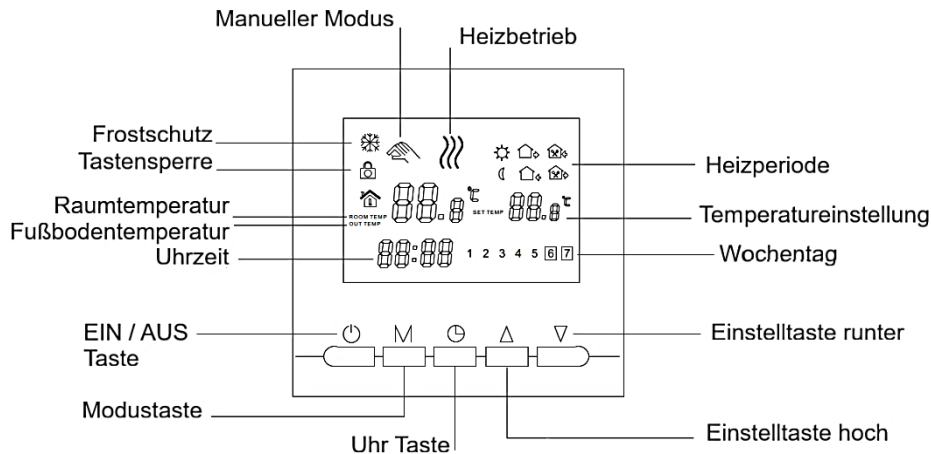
Manueller Modus

Heizbetrieb

Frostschutz

Tastensperre

Heizperiode

Raumtemperatur

Fußbodentemperatur

Uhrzeit

ROOM TEMP

OUT TEMP

88.8 ℃

SET TEMP

88.8 ℃

Temperatureinstellung

88:88

1 2 3 4 5 6 7

Wochentag

EIN / AUS Taste

M

Einstelltaste runter

Modustaste

Uhr Taste

Einstelltaste hoch